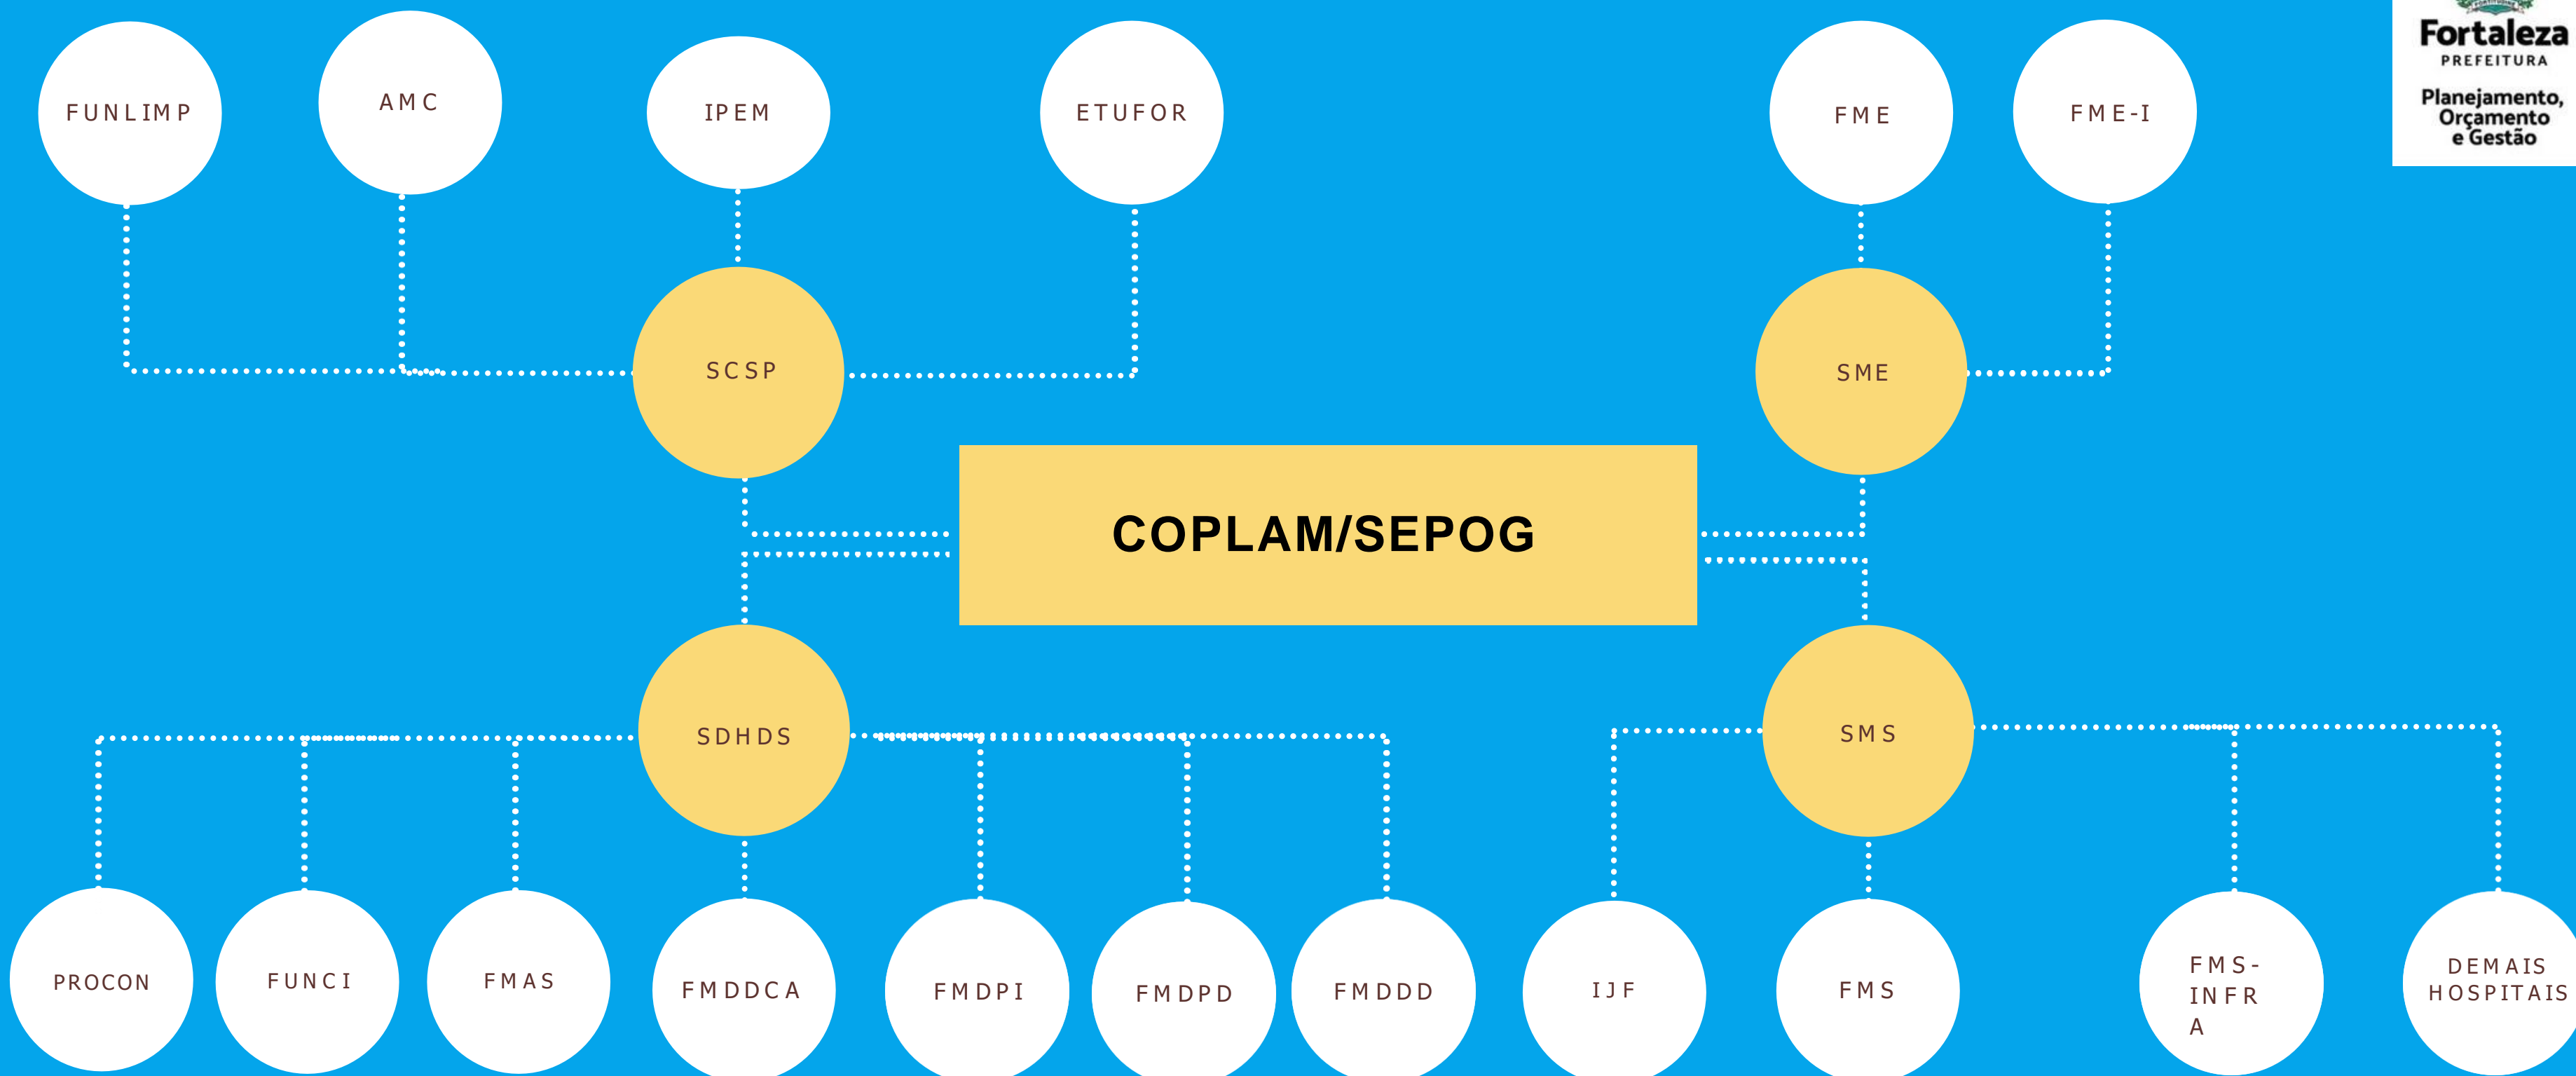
Fortaleza
PREFEITURA
Planejamento, Orçamento e Gestão

FUNLIMP

AMC

IPEM

ETUFOR

FME

FME-I

SCSP

SME

COPLAM/SEPOG

SDHDS

SMS

PROCON

FUNCI

FMAS

FMDDCA

FMDPI

FMDPD

FMDDD

IJF

FMS

FMS-INFRA

DEMAIS HOSPITAIS